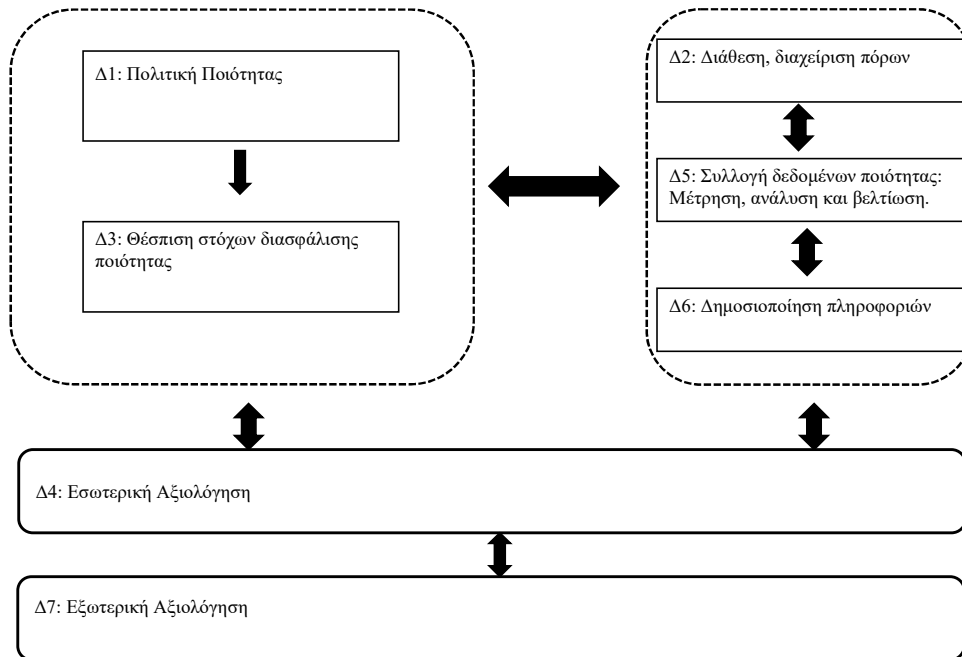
Δ1: Πολιτική Ποιότητας

Δ3: Θέσπιση στόχων διασφάλισης ποιότητας

Δ2: Διάθεση, διαχείριση πόρων

Δ5: Συλλογή δεδομένων ποιότητας: Μέτρηση, ανάλυση και βελτίωση.

Δ6: Δημοσιοποίηση πληροφοριών

Δ4: Εσωτερική Αξιολόγηση

Δ7: Εξωτερική Αξιολόγηση